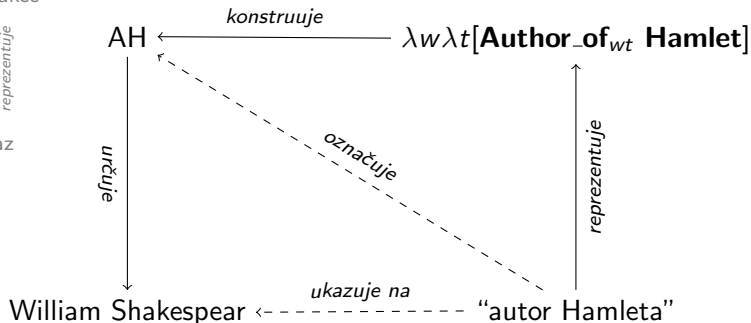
akce

reprezentuje

nz

AH $\xleftarrow{\text{konstruuje}}$ $\lambda w \lambda t[\textbf{Author\_of}_{wt}\ \textbf{Hamlet}]$

určuje

označuje

reprezentuje

William Shakespear ukazuje na "autor Hamleta"